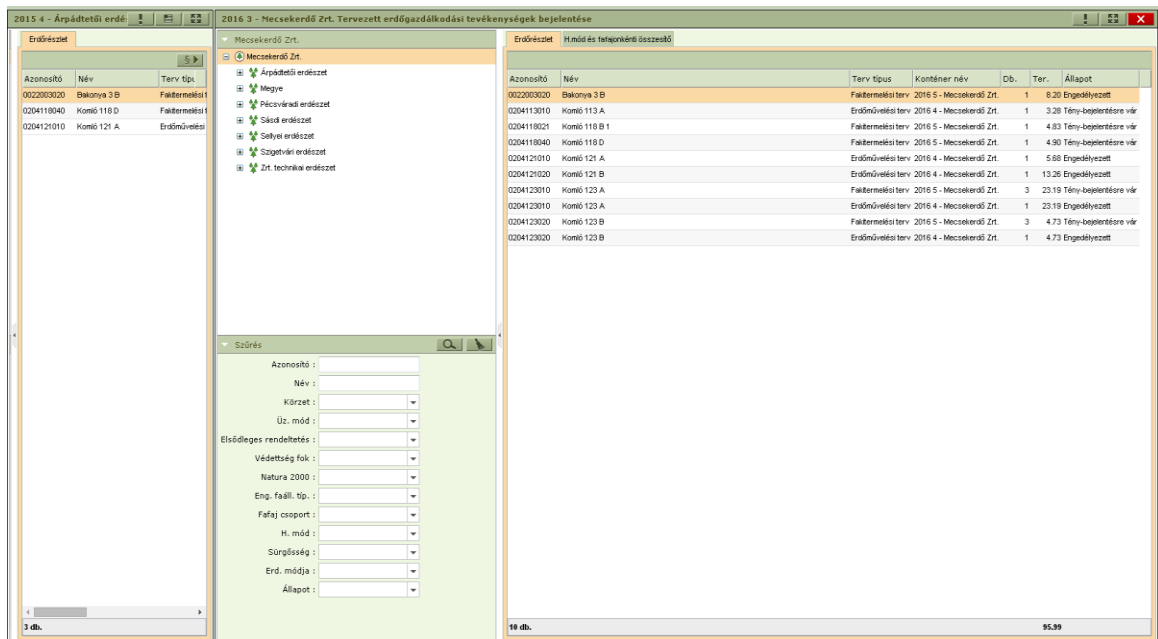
2015 4 - Árpádtetői erdé

Erdőrészlet

| Azonosító | Név | Terv típu |
|---|---|---|
| 0022003020 | Bakonya 3 B | Fakitermelési t |
| 0204118040 | Komló 118 D | Fakitermelési t |
| 0204121010 | Komló 121 A | Erdőművelési |

3 db.

2016 3 - Mecsekerdő Zrt. Tervezett erdőgazdálkodási tevékenységek bejelentése

Mecsekerdő Zrt.

Mecsekerdő Zrt.
Árpádtetői erdészet
Megye
Pécsváradi erdészet
Sásdi erdészet
Sellyei erdészet
Szigetvári erdészet
Zrt. technikai erdészet

Szűrés

Azonosító :
Név :
Körzet :
Üz. mód :
Elsődleges rendeltetés :
Védettség fok :
Natura 2000 :
Eng. faáll. típ. :
Fafaj csoport :
H. mód :
Sürgősség :
Erd. módja :
Állapot :

Erdőrészlet | H.mód és fafajonkénti összesítő

| Azonosító | Név | Terv típus | Konténer név | Db. | Ter. | Állapot |
|---|---|---|---|---|---|---|
| 0022003020 | Bakonya 3 B | Fakitermelési terv | 2016 5 - Mecsekerdő Zrt. | 1 | 8.20 | Engedélyezett |
| 0204113010 | Komló 113 A | Erdőművelési terv | 2016 4 - Mecsekerdő Zrt. | 1 | 3.28 | Tény-bejelentésre vár |
| 0204118021 | Komló 118 B 1 | Fakitermelési terv | 2016 5 - Mecsekerdő Zrt. | 1 | 4.83 | Tény-bejelentésre vár |
| 0204118040 | Komló 118 D | Fakitermelési terv | 2016 5 - Mecsekerdő Zrt. | 1 | 4.90 | Tény-bejelentésre vár |
| 0204121010 | Komló 121 A | Erdőművelési terv | 2016 4 - Mecsekerdő Zrt. | 1 | 5.68 | Engedélyezett |
| 0204121020 | Komló 121 B | Erdőművelési terv | 2016 4 - Mecsekerdő Zrt. | 1 | 13.26 | Engedélyezett |
| 0204123010 | Komló 123 A | Fakitermelési terv | 2016 5 - Mecsekerdő Zrt. | 3 | 23.19 | Tény-bejelentésre vár |
| 0204123010 | Komló 123 A | Erdőművelési terv | 2016 4 - Mecsekerdő Zrt. | 1 | 23.19 | Engedélyezett |
| 0204123020 | Komló 123 B | Fakitermelési terv | 2016 5 - Mecsekerdő Zrt. | 3 | 4.73 | Tény-bejelentésre vár |
| 0204123020 | Komló 123 B | Erdőművelési terv | 2016 4 - Mecsekerdő Zrt. | 1 | 4.73 | Engedélyezett |

10 db. 95.99